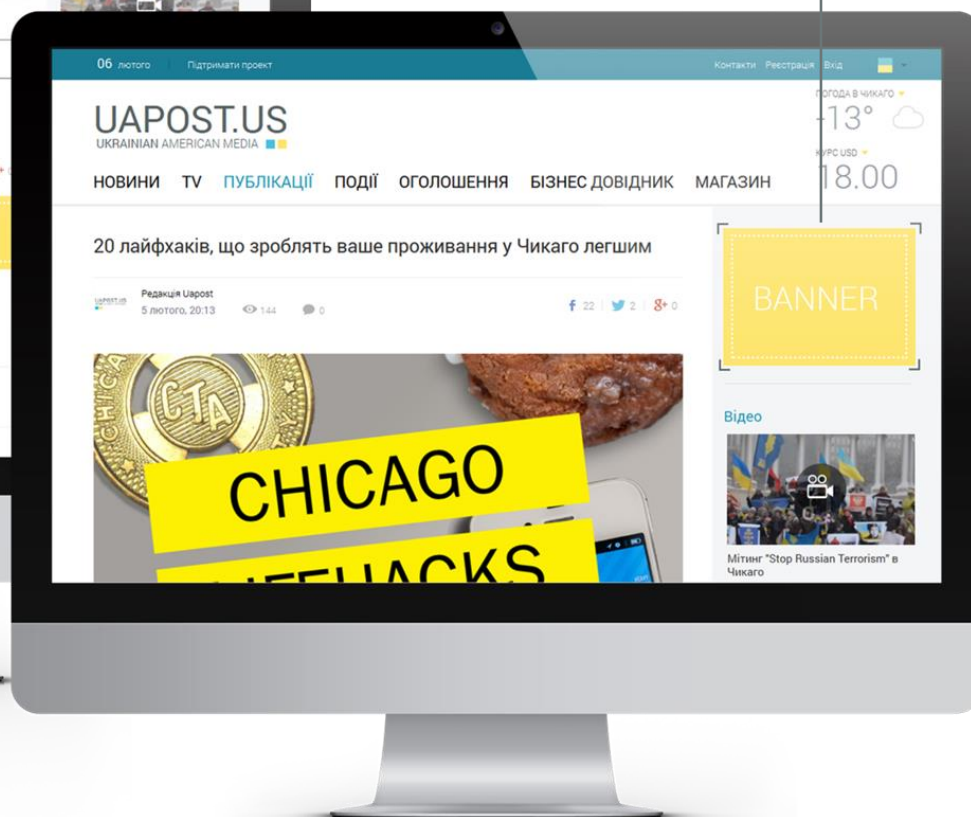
06 лютого Підтримати проект

Контакти Реєстрація Вхід

UAPOST.US
UKRAINIAN AMERICAN MEDIA

ПОГОДА В ЧИКАГО
-13°

КУРС USD
18.00

НОВИНИ TV ПУБЛІКАЦІЇ ПОДІЇ ОГОЛОШЕННЯ БІЗНЕС ДОВІДНИК МАГАЗИН

20 лайфхаків, що зроблять ваше проживання у Чикаго легшим

Редакція Uapost
5 лютого, 20:13 144 0

22 2 0

CTA
CHICAGO
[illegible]ACKS

BANNER

Відео

Мітинг "Stop Russian Terrorism" в Чикаго